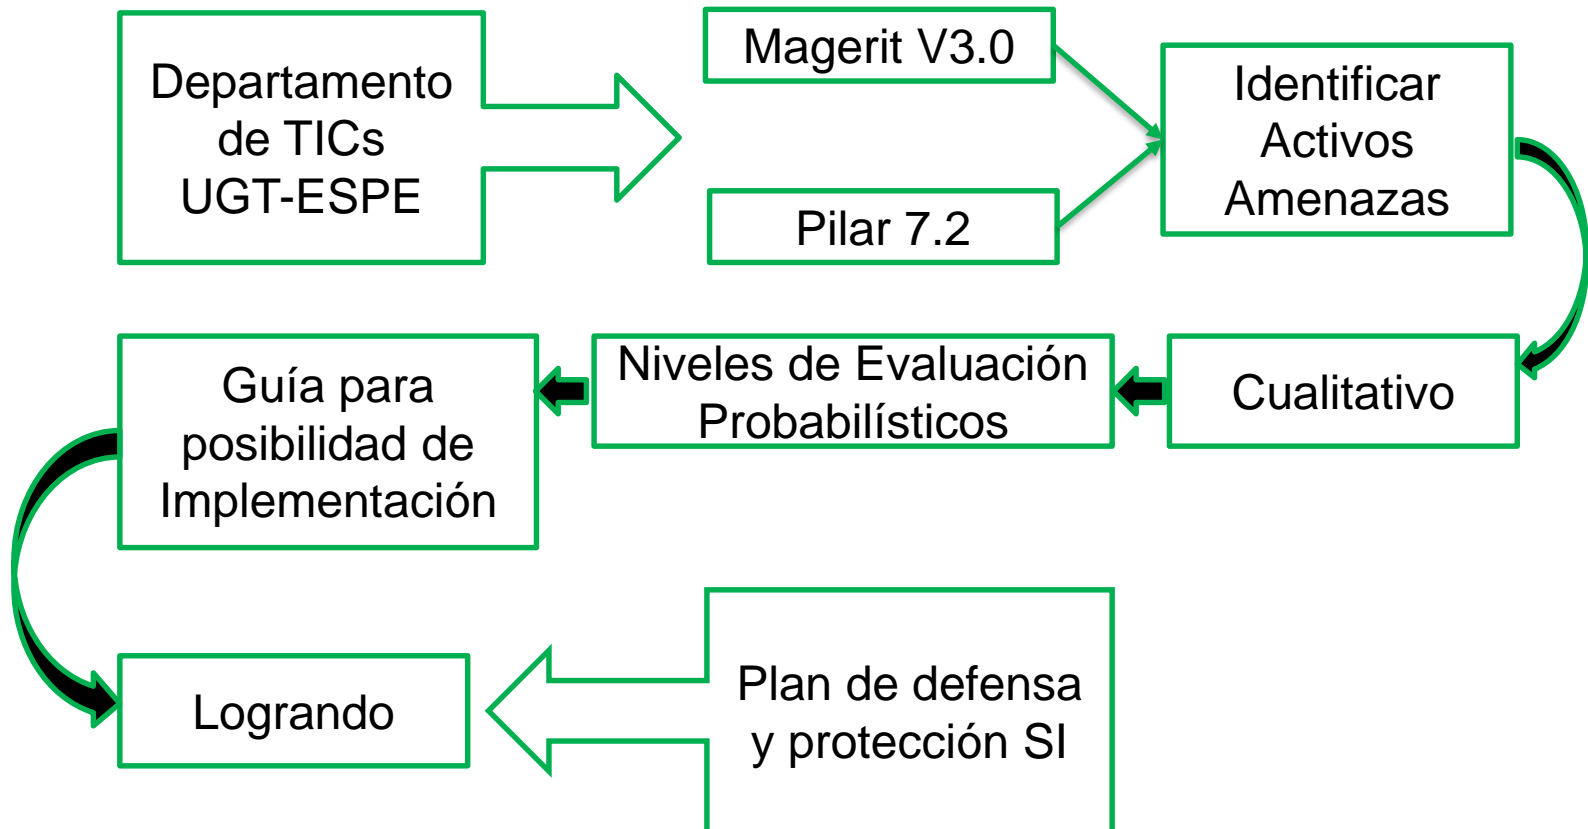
Departamento de TICs UGT-ESPE

Magerit V3.0

Pilar 7.2

Identificar Activos Amenazas

Cualitativo

Niveles de Evaluación Probabilísticos

Guía para posibilidad de Implementación

Logrando

Plan de defensa y protección SI